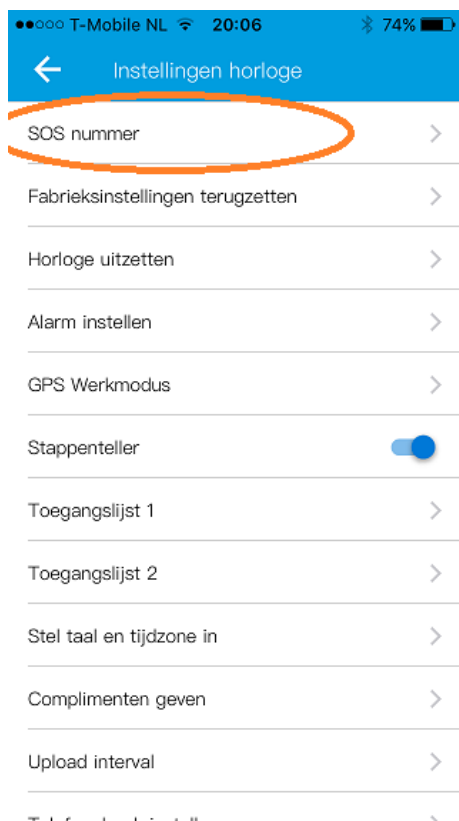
●●○○○ T-Mobile NL 20:06 74%

Instellingen horloge

SOS nummer

Fabrieksinstellingen terugzetten

Horloge uitzetten

Alarm instellen

GPS Werkmodus

Stappenteller

Toegangslijst 1

Toegangslijst 2

Stel taal en tijdzone in

Complimenten geven

Upload interval

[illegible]